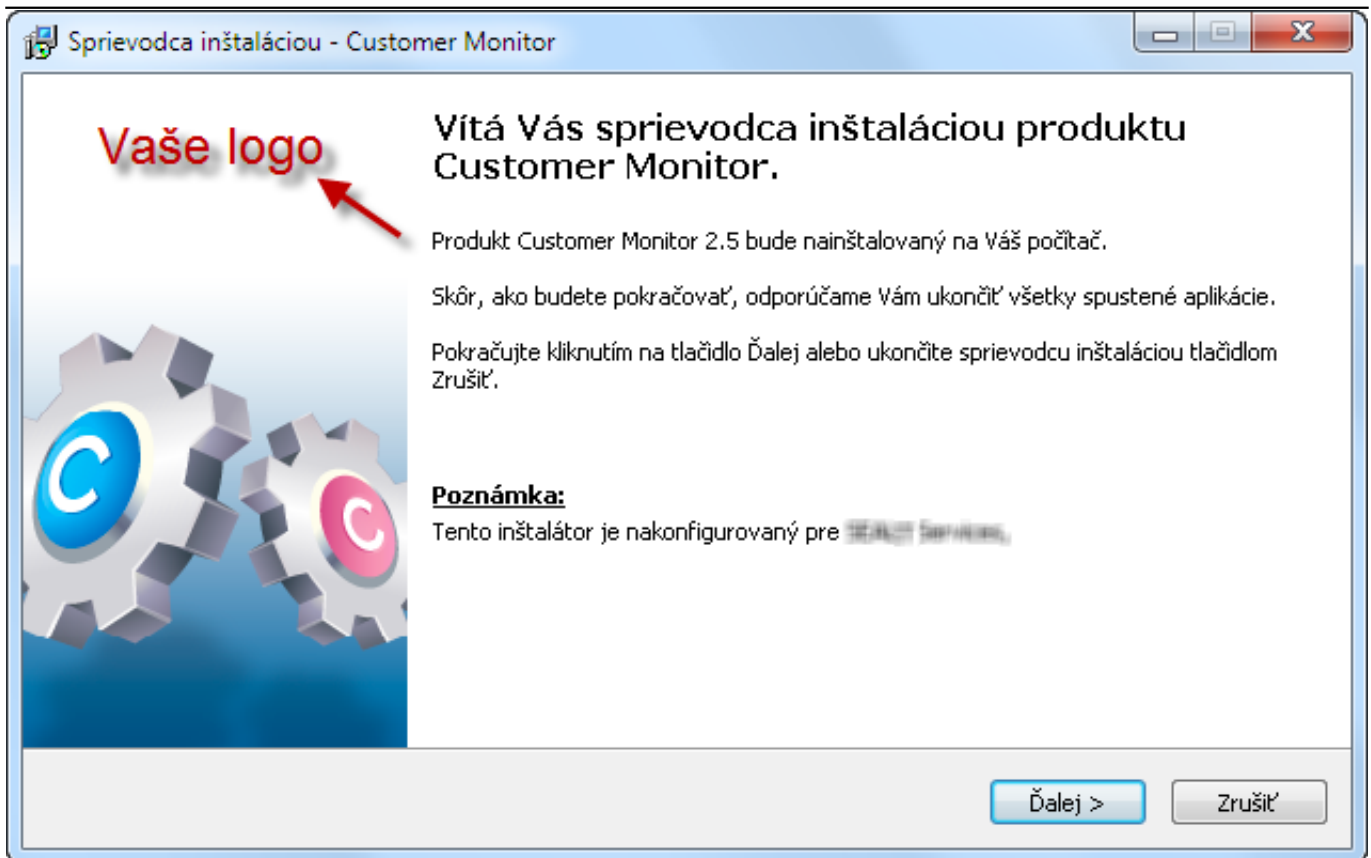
Sprievodca inštaláciou - Customer Monitor

Vaše logo

Vítá Vás sprievodca inštaláciou produktu Customer Monitor.

Produkt Customer Monitor 2.5 bude nainštalovaný na Váš počítač.

Skôr, ako budete pokračovať, odporúčame Vám ukončiť všetky spustené aplikácie.

Pokračujte kliknutím na tlačidlo Ďalej alebo ukončite sprievodcu inštaláciou tlačidlom Zrušiť.

Poznámka:
Tento inštalátor je nakonfigurovaný pre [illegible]

C C

Ďalej >
Zrušiť